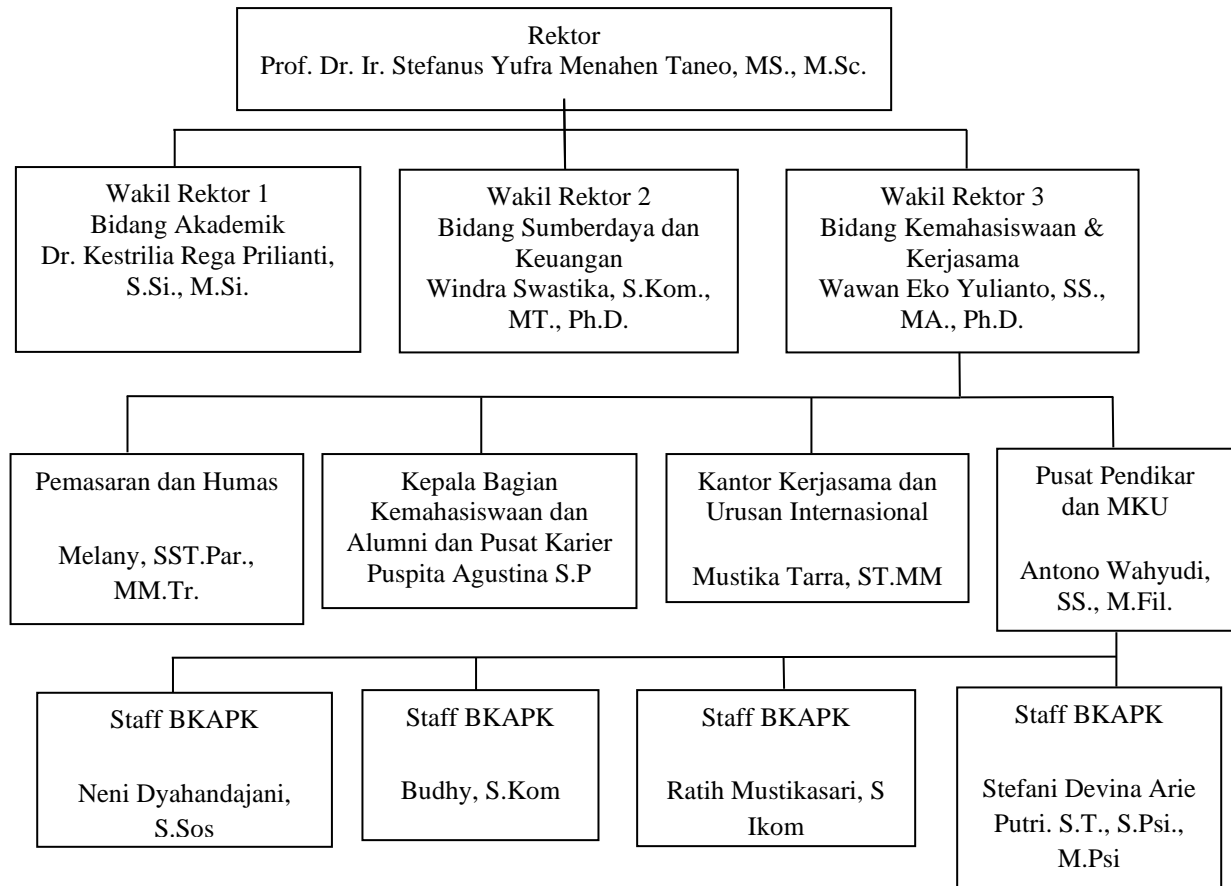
Rektor
Prof. Dr. Ir. Stefanus Yufra Menahen Taneo, MS., M.Sc.

Wakil Rektor 1
Bidang Akademik
Dr. Kestrilia Rega Prilianti, S.Si., M.Si.

Wakil Rektor 2
Bidang Sumberdaya dan Keuangan
Windra Swastika, S.Kom., MT., Ph.D.

Wakil Rektor 3
Bidang Kemahasiswaan & Kerjasama
Wawan Eko Yulianto, SS., MA., Ph.D.

Pemasaran dan Humas

Melany, SST.Par., MM.Tr.

Kepala Bagian Kemahasiswaan dan Alumni dan Pusat Karier
Puspita Agustina S.P

Kantor Kerjasama dan Urusan Internasional

Mustika Tarra, ST.MM

Pusat Pendikar dan MKU

Antono Wahyudi, SS., M.Fil.

Staff BKAPK

Neni Dyahandajani, S.Sos

Staff BKAPK

Budhy, S.Kom

Staff BKAPK

Ratih Mustikasari, S Ikom

Staff BKAPK

Stefani Devina Arie Putri. S.T., S.Psi., M.Psi